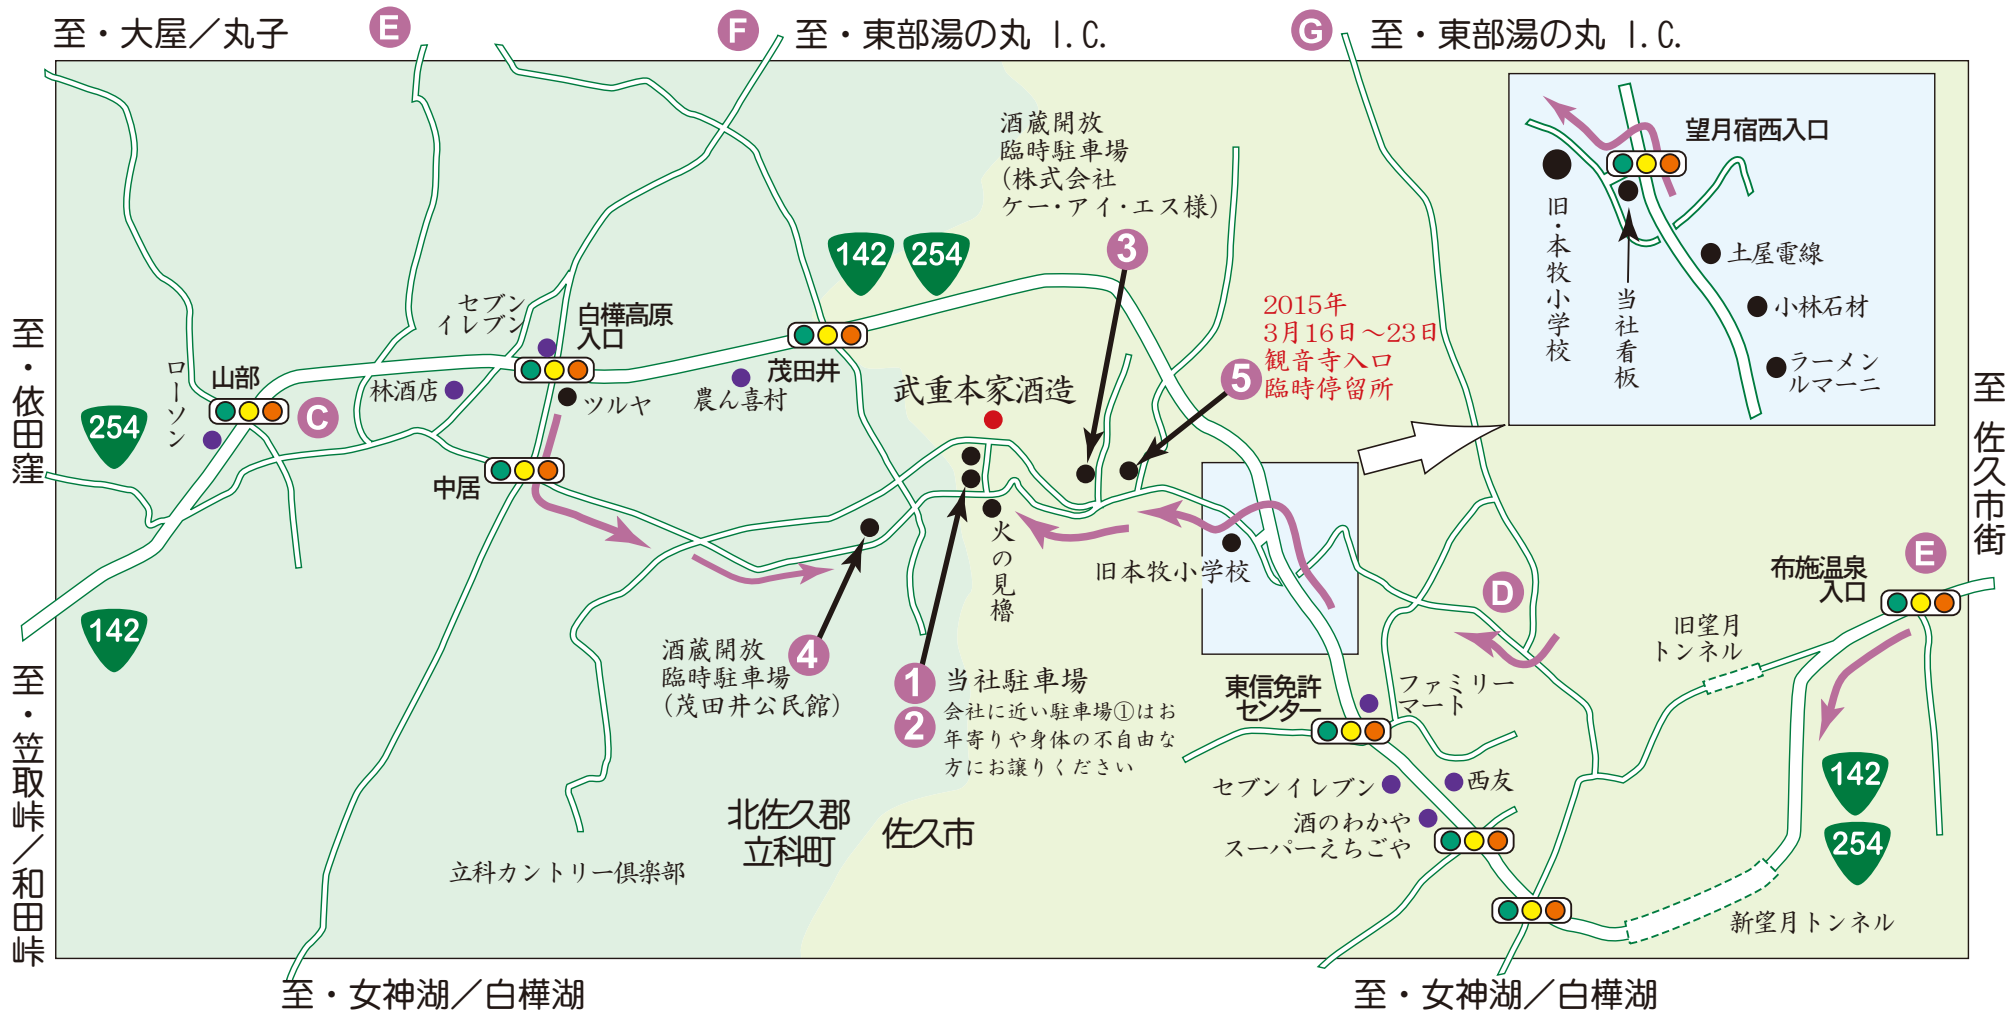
至・大屋／丸子
E
F
至・東部湯の丸 I.C.
G
至・東部湯の丸 I.C.

至・依田窪

至・笠取峠／和田峠

至・佐久市街

至・女神湖／白樺湖

至・女神湖／白樺湖

望月宿西入口
旧・本牧小学校
当社看板
土屋電線
小林石材
ラーメンルマーニ

酒蔵開放
臨時駐車場
（株式会社
ケー・アイ・エス様）
3

142
254

2015年
3月16日～23日
観音寺入口
臨時停留所
5

セブンイレブン
白樺高原入口
茂田井
農ん喜村
武重本家酒造
ローソン
山部
254
C
林酒店
ツルヤ
中居

火の見櫓
旧本牧小学校

D
布施温泉入口
E
旧望月トンネル

142

酒蔵開放
臨時駐車場
（茂田井公民館）
4

1 当社駐車場
2 会社に近い駐車場①はお年寄りや身体の不自由な方にお譲りください

東信免許センター
ファミリーマート
セブンイレブン
西友
酒のわかや
スーパーえちごや

北佐久郡
立科町
佐久市
立科カントリー倶楽部

142
254
新望月トンネル